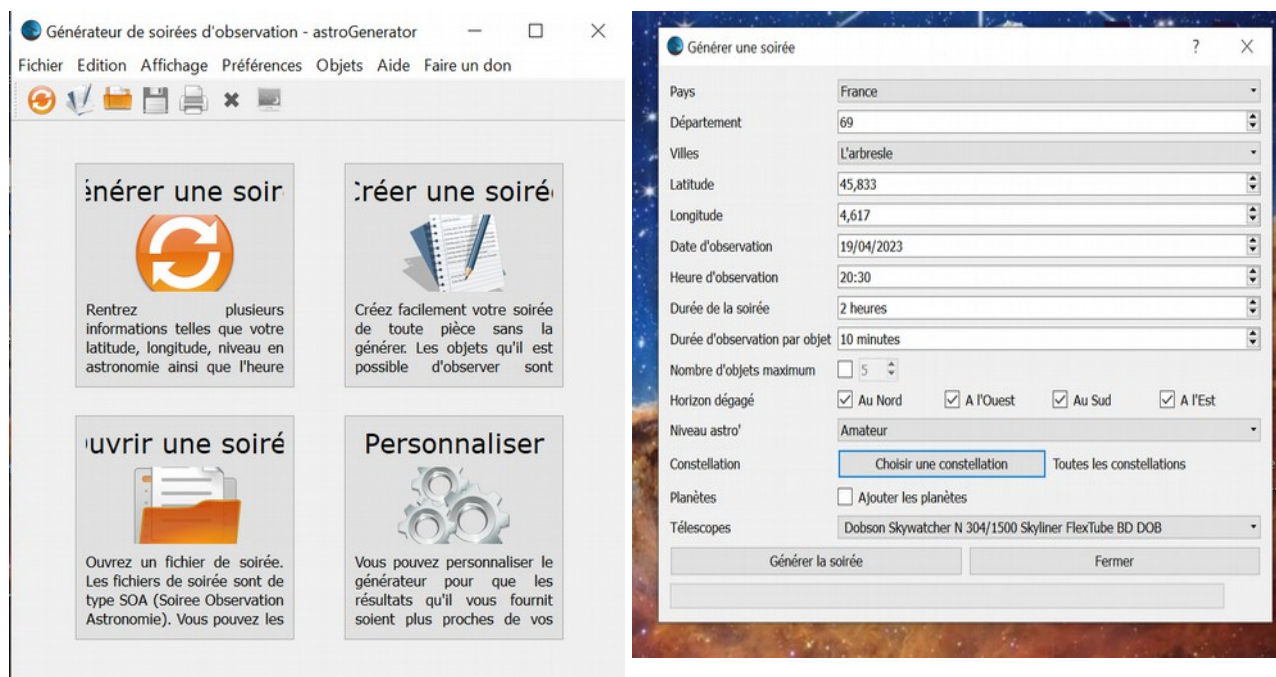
Générateur de soirées d'observation - astroGenerator

Fichier Edition Affichage Préférences Objets Aide Faire un don

ҽnérer une soir

Rentrez plusieurs informations telles que votre latitude, longitude, niveau en astronomie ainsi que l'heure

Créer une soiré

Créez facilement votre soirée de toute pièce sans la générer. Les objets qu'il est possible d'observer sont

uvrir une soiré

Ouvrez un fichier de soirée. Les fichiers de soirée sont de type SOA (Soiree Observation Astronomie). Vous pouvez les

Personnaliser

Vous pouvez personnaliser le générateur pour que les résultats qu'il vous fournit soient plus proches de vos

Générer une soirée

?

| | |
|---|---|
| Pays | France |
| Département | 69 |
| Villes | L'arbresle |
| Latitude | 45,833 |
| Longitude | 4,617 |
| Date d'observation | 19/04/2023 |
| Heure d'observation | 20:30 |
| Durée de la soirée | 2 heures |
| Durée d'observation par objet | 10 minutes |
| Nombre d'objets maximum | 5 |
| Horizon dégagé | Au Nord · A l'Ouest · Au Sud · A l'Est |
| Niveau astro' | Amateur |
| Constellation | Choisir une constellation · Toutes les constellations |
| Planètes | Ajouter les planètes |
| Télescopes | Dobson Skywatcher N 304/1500 Skyliner FlexTube BD DOB |

Générer la soirée

Fermer